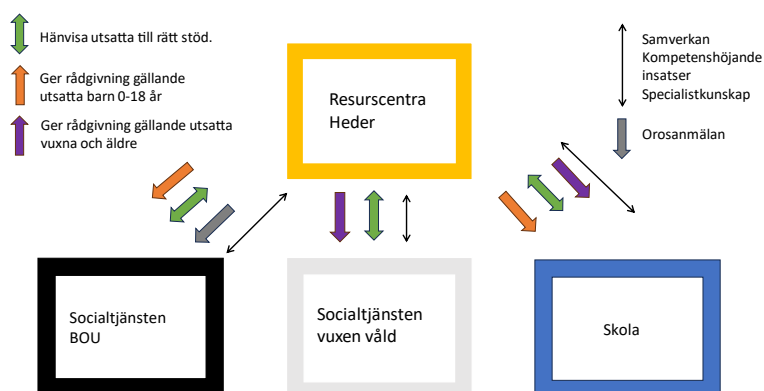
Hänvisa utsatta till rätt stöd.

Ger rådgivning gällande utsatta barn 0-18 år

Ger rådgivning gällande utsatta vuxna och äldre

Resurscentra Heder

Samverkan
Kompetenshöjande insatser
Specialistkunskap

Orosanmälan

Socialtjänsten BOU

Socialtjänsten vuxen våld

Skola